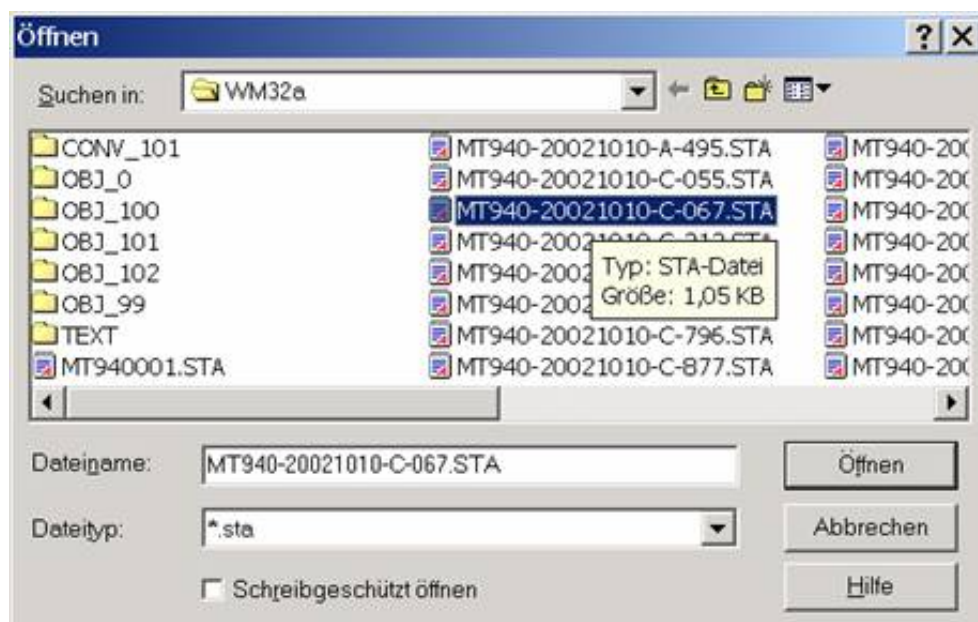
Öffnen

?

Suchen in: WM32a

CONV_101
OBJ_0
OBJ_100
OBJ_101
OBJ_102
OBJ_99
TEXT
MT940001.STA

MT940-20021010-A-495.STA
MT940-20021010-C-055.STA
MT940-20021010-C-067.STA
MT940-2002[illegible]
MT940-2002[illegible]
MT940-2002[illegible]
MT940-20021010-C-796.STA
MT940-20021010-C-877.STA

Typ: STA-Datei
Größe: 1,05 KB

MT940-20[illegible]
MT940-20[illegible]
MT940-20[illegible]
MT940-20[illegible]
MT940-20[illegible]
MT940-20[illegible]
MT940-20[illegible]
MT940-20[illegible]

Dateiname: MT940-20021010-C-067.STA

Öffnen

Dateityp: *.sta

Abbrechen

Schreibgeschützt öffnen

Hilfe